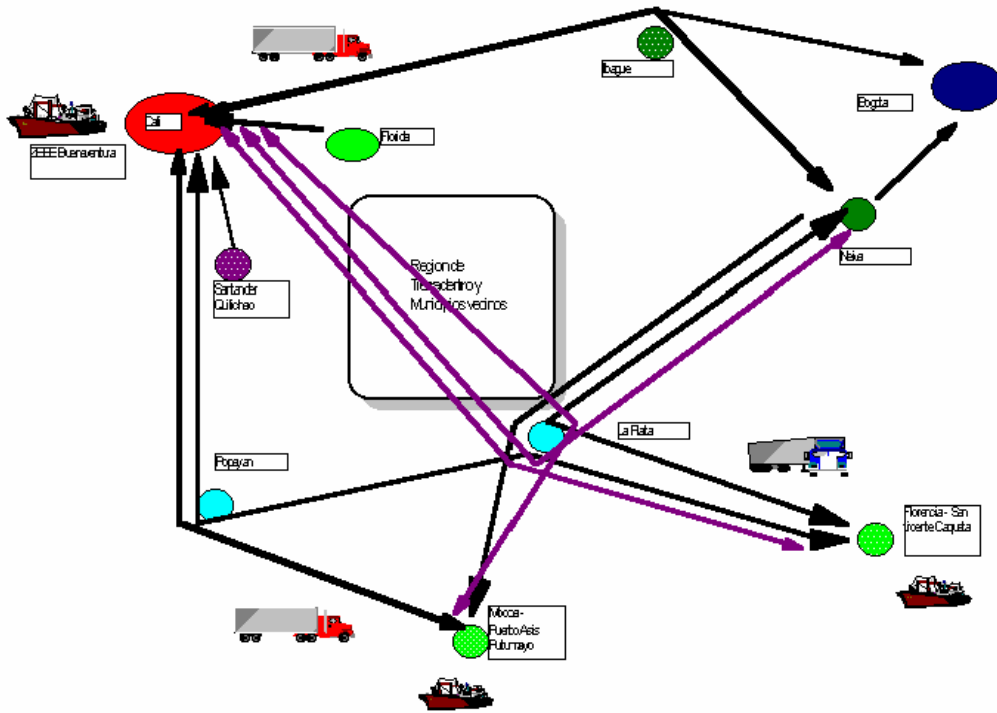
Ibague

Bogota

Cali

ZEEE Buenaventura

Florida

Neiva

Region de Tierradentro y Municipios vecinos

Santander Quilichao

La Plata

Popayan

Florencia - San Vicente Caqueta

Mocoa - Puerto Asis Putumayo